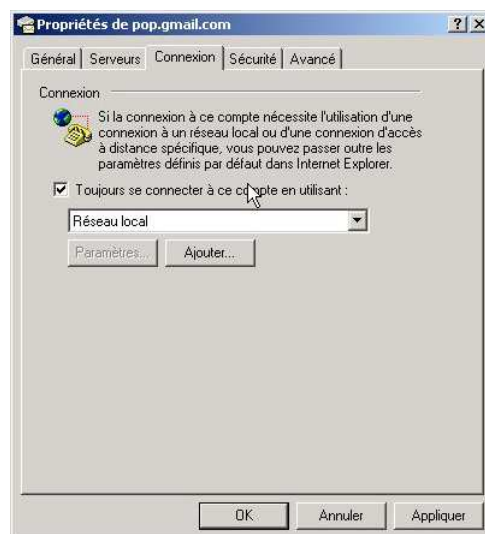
Propriétés de pop.gmail.com

?

X

Général

Serveurs

Connexion

Sécurité

Avancé

Connexion

Si la connexion à ce compte nécessite l'utilisation d'une connexion à un réseau local ou d'une connexion d'accès à distance spécifique, vous pouvez passer outre les paramètres définis par défaut dans Internet Explorer.

Toujours se connecter à ce compte en utilisant :

Réseau local

Paramètres...

Ajouter...

OK

Annuler

Appliquer